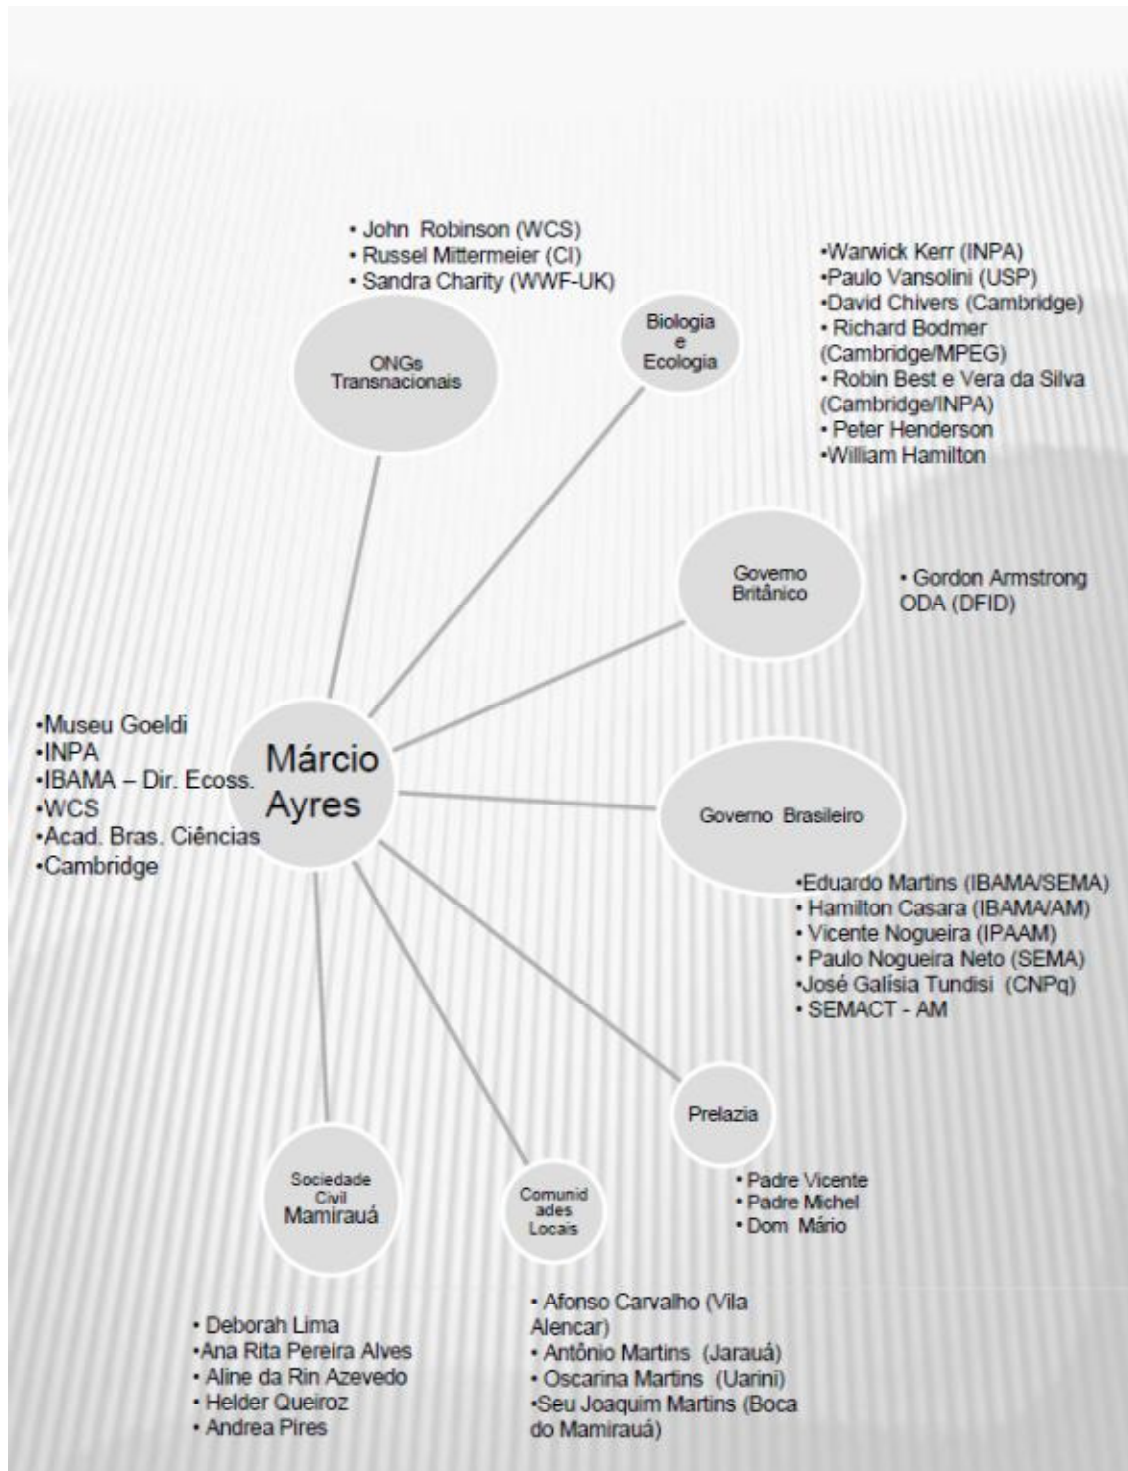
• John Robinson (WCS)
• Russel Mittermeier (CI)
• Sandra Charity (WWF-UK)

ONGs Transnacionais

Biologia e Ecologia

•Warwick Kerr (INPA)
•Paulo Vansolini (USP)
•David Chivers (Cambridge)
• Richard Bodmer (Cambridge/MPEG)
• Robin Best e Vera da Silva (Cambridge/INPA)
• Peter Henderson
•William Hamilton

Governo Britânico

• Gordon Armstrong ODA (DFID)

•Museu Goeldi
•INPA
•IBAMA – Dir. Ecoss.
•WCS
•Acad. Bras. Ciências
•Cambridge

Márcio Ayres

Governo Brasileiro

•Eduardo Martins (IBAMA/SEMA)
• Hamilton Casara (IBAMA/AM)
• Vicente Nogueira (IPAAM)
• Paulo Nogueira Neto (SEMA)
•José Galísia Tundisi (CNPq)
• SEMACT - AM

Prelazia

• Padre Vicente
• Padre Michel
• Dom Mário

Sociedade Civil Mamirauá

Comunidades Locais

• Deborah Lima
•Ana Rita Pereira Alves
• Aline da Rin Azevedo
• Helder Queiroz
• Andrea Pires

• Afonso Carvalho (Vila Alencar)
• Antônio Martins (Jarauá)
• Oscarina Martins (Uarini)
•Seu Joaquim Martins (Boca do Mamirauá)